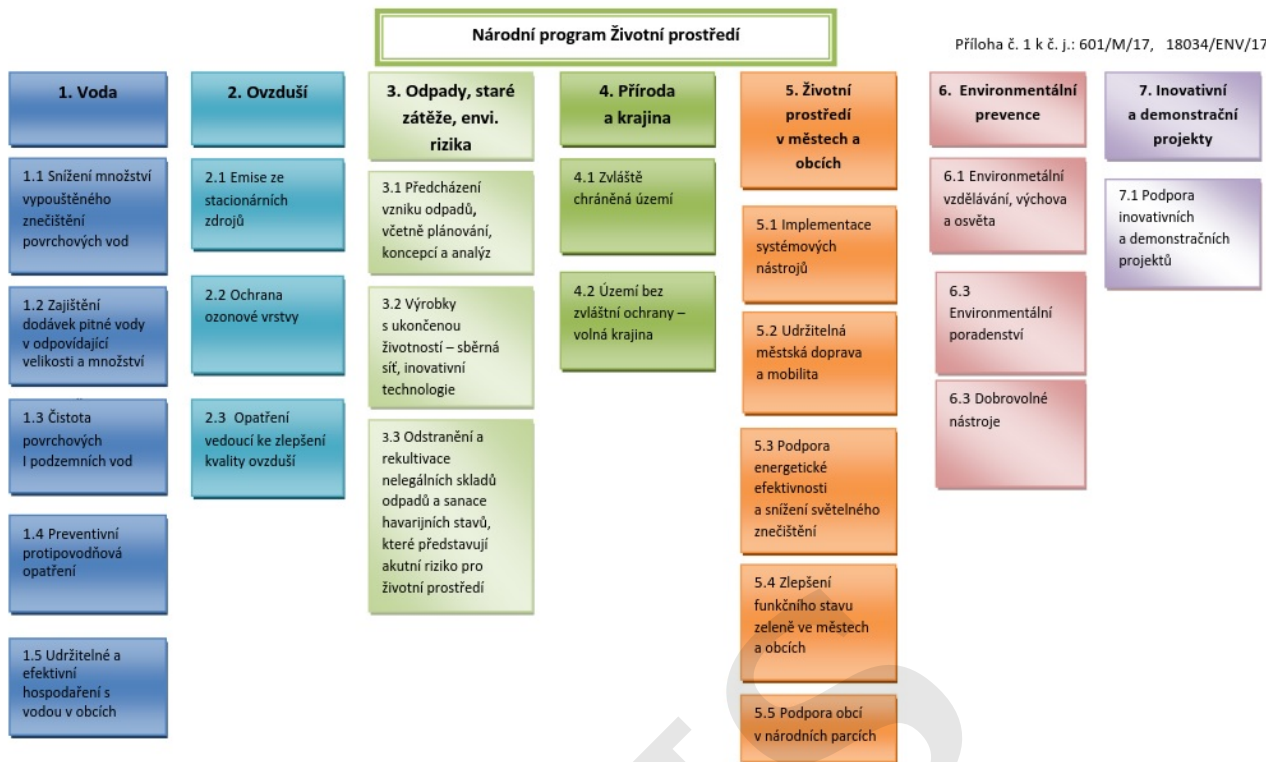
Národní program Životní prostředí

Příloha č. 1 k č. j.: 601/M/17, 18034/ENV/17

1. Voda

1.1 Snížení množství vypouštěného znečištění povrchových vod

1.2 Zajištění dodávek pitné vody v odpovídající velikosti a množství

1.3 Čistota povrchových I podzemních vod

1.4 Preventivní protipovodňová opatření

1.5 Udržitelné a efektivní hospodaření s vodou v obcích

2. Ovzduší

2.1 Emise ze stacionárních zdrojů

2.2 Ochrana ozonové vrstvy

2.3 Opatření vedoucí ke zlepšení kvality ovzduší

3. Odpady, staré zátěže, envi. rizika

3.1 Předcházení vzniku odpadů, včetně plánování, koncepcí a analýz

3.2 Výrobky s ukončenou životností – sběrná síť, inovativní technologie

3.3 Odstranění a rekultivace nelegálních skladů odpadů a sanace havarijních stavů, které představují akutní riziko pro životní prostředí

4. Příroda a krajina

4.1 Zvláště chráněná území

4.2 Území bez zvláštní ochrany – volná krajina

5. Životní prostředí v městech a obcích

5.1 Implementace systémových nástrojů

5.2 Udržitelná městská doprava a mobilita

5.3 Podpora energetické efektivnosti a snížení světelného znečištění

5.4 Zlepšení funkčního stavu zeleně ve městech a obcích

5.5 Podpora obcí v národních parcích

6. Environmentální prevence

6.1 Environmetální vzdělávání, výchova a osvěta

6.3 Environmentální poradenství

6.3 Dobrovolné nástroje

7. Inovativní a demonstrační projekty

7.1 Podpora inovativních a demonstračních projektů